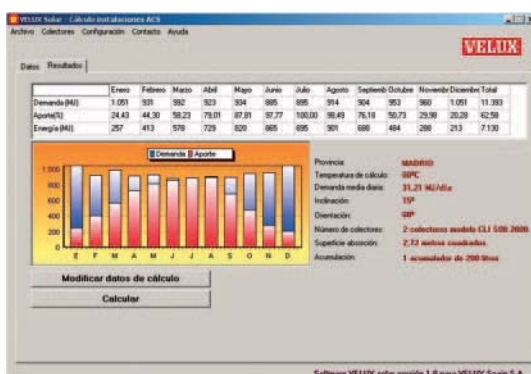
VELUX Solar - Cálculo instalaciones ACS

Archivo Colectores Configuración Contacto Ayuda

VELUX

Datos Resultados

| | Enero | Febrero | Marzo | Abril | Mayo | Junio | Julio | Agosto | Septiemb | Octubre | Noviembr | Diciembr | Total |
|---|---|---|---|---|---|---|---|---|---|---|---|---|---|
| Demanda (MJ) | 1.051 | 931 | 992 | 923 | 934 | 885 | 895 | 914 | 904 | 953 | 960 | 1.051 | 11.393 |
| Aporte(%) | 24,43 | 44,30 | 58,23 | 79,01 | 87,81 | 97,77 | 100,00 | 98,49 | 76,18 | 50,73 | 29,98 | 20,28 | 62,58 |
| Energía (MJ) | 257 | 413 | 578 | 729 | 820 | 865 | 895 | 901 | 688 | 484 | 288 | 213 | 7.130 |

Demanda Aporte

1.000
800
600
400
200
0

E F M A M J J A S O N D

Provincia: MADRID
Temperatura de cálculo: 60ºC
Demanda media diaria: 31,21 MJ/día
Inclinación: 15º
Orientación: 0º
Número de colectores: 2 colectores modelo CLI 5 08 2000
Superficie absorción: 2,72 metros cuadrados
Acumulación: 1 acumulador de 200 litros

Modificar datos de cálculo

Calcular

Software VELUX solar versión 1.0 para VELUX Spain S.A.